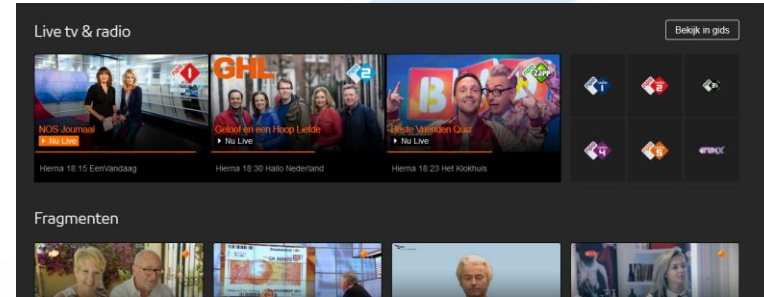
Live tv & radio

Bekijk in gids

GHL

BL

NOS Journaal
▶ Nu Live
Hierna 18:15 EenVandaag

Geloof en een Hoop Liefde
▶ Nu Live
Hierna 18:30 Hallo Nederland

Beste Vrienden Quiz
▶ Nu Live
Hierna 18:23 Het Klokhuis

1

2

3

4

5

FUNX

Fragmenten